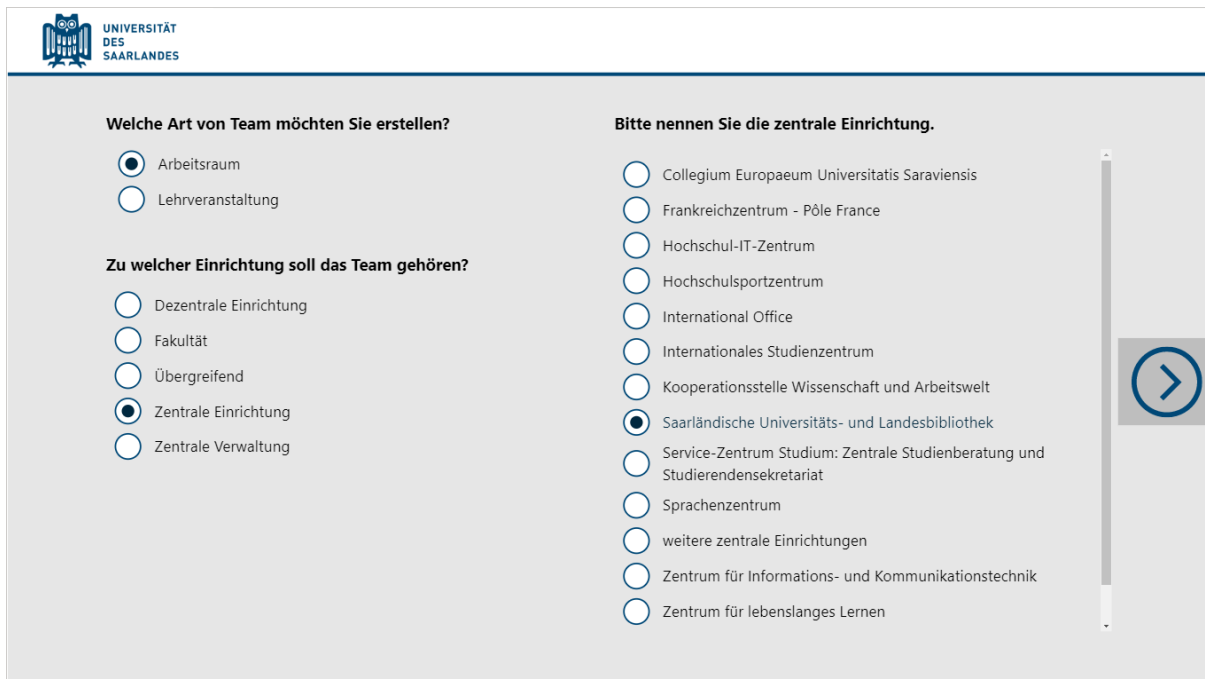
UNIVERSITÄT
DES
SAARLANDES

Welche Art von Team möchten Sie erstellen?

Arbeitsraum
Lehrveranstaltung

Zu welcher Einrichtung soll das Team gehören?

Dezentrale Einrichtung
Fakultät
Übergreifend
Zentrale Einrichtung
Zentrale Verwaltung

Bitte nennen Sie die zentrale Einrichtung.

Collegium Europaeum Universitatis Saraviensis
Frankreichzentrum - Pôle France
Hochschul-IT-Zentrum
Hochschulsportzentrum
International Office
Internationales Studienzentrum
Kooperationsstelle Wissenschaft und Arbeitswelt
Saarländische Universitäts- und Landesbibliothek
Service-Zentrum Studium: Zentrale Studienberatung und Studierendensekretariat
Sprachenzentrum
weitere zentrale Einrichtungen
Zentrum für Informations- und Kommunikationstechnik
Zentrum für lebenslanges Lernen